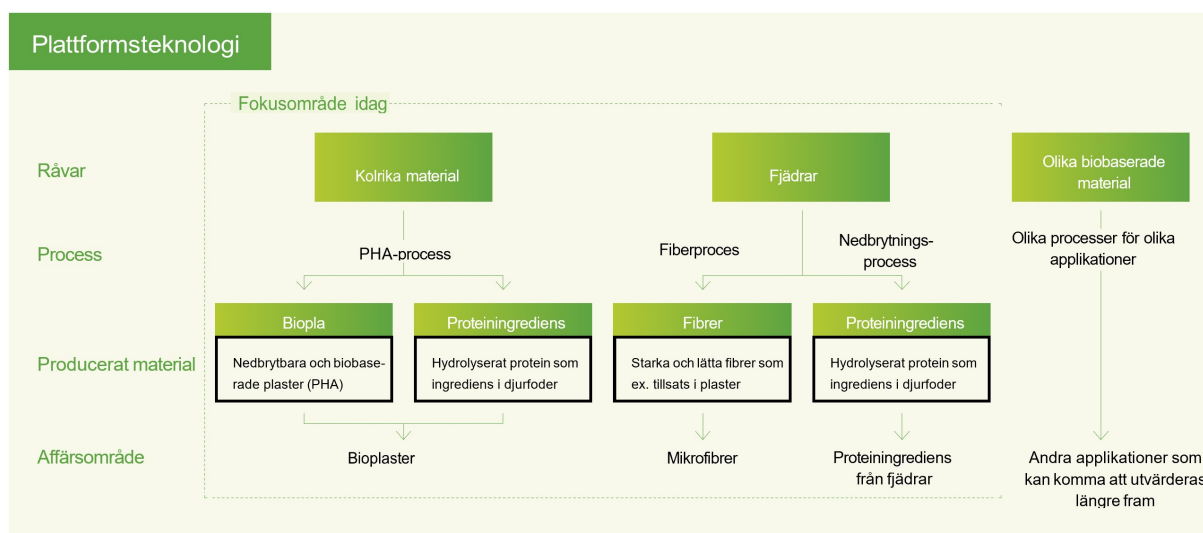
Plattformsteknologi

Fokusområde idag

Råvar

Process

Producerat material

Affärsområde

Kolrika material

PHA-process

Biopla

Nedbrytbara och biobaserade plaster (PHA)

Proteiningrediens

Hydrolyserat protein som ingrediens i djurfoder

Bioplaster

Fjädrar

Fiberproces

Nedbrytningsprocess

Fibrer

Starka och lätta fibrer som ex. tillsats i plaster

Proteiningrediens

Hydrolyserat protein som ingrediens i djurfoder

Mikrofibrer

Proteiningrediens från fjädrar

Olika biobaserade material

Olika processer för olika applikationer

Andra applikationer som kan komma att utvärderas längre fram